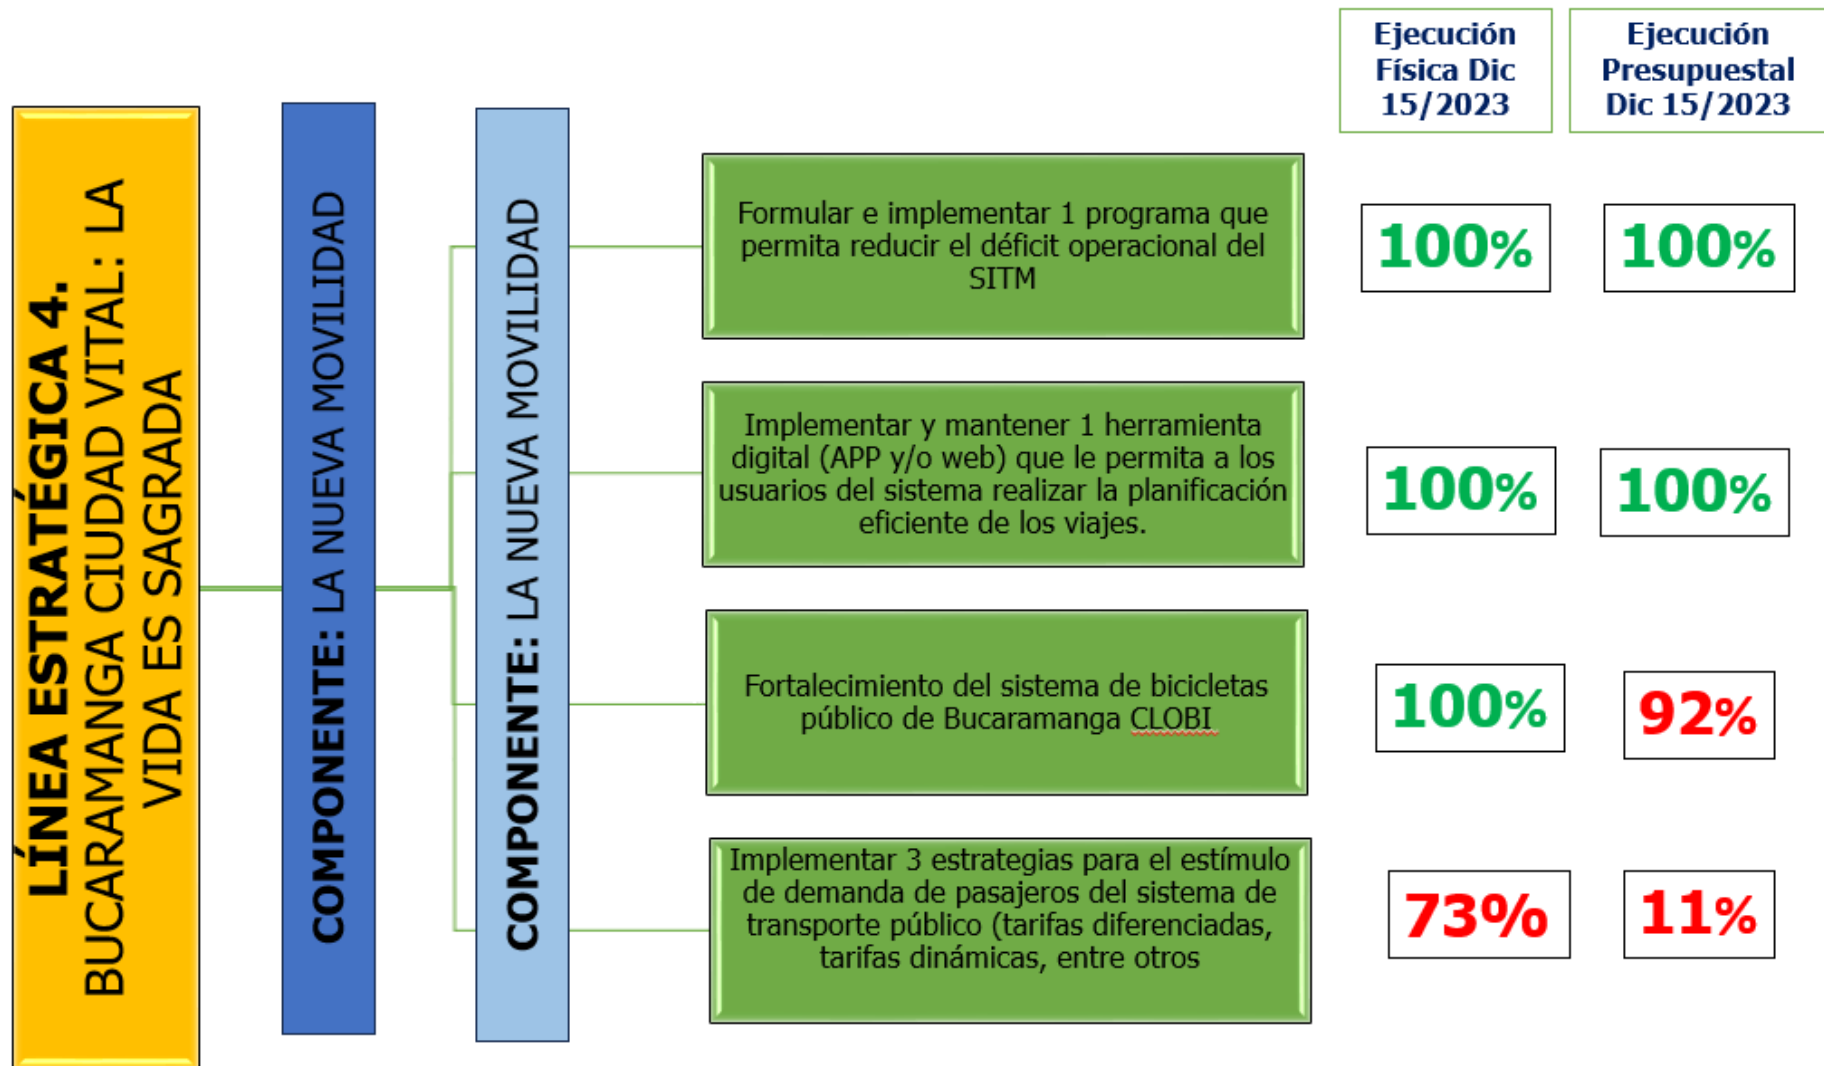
LÍNEA ESTRATÉGICA 4. BUCARAMANGA CIUDAD VITAL: LA VIDA ES SAGRADA

COMPONENTE: LA NUEVA MOVILIDAD

COMPONENTE: LA NUEVA MOVILIDAD

Ejecución Física Dic 15/2023

Ejecución Presupuestal Dic 15/2023

Formular e implementar 1 programa que permita reducir el déficit operacional del SITM

100%

100%

Implementar y mantener 1 herramienta digital (APP y/o web) que le permita a los usuarios del sistema realizar la planificación eficiente de los viajes.

100%

100%

Fortalecimiento del sistema de bicicletas público de Bucaramanga CLOBI

100%

92%

Implementar 3 estrategias para el estímulo de demanda de pasajeros del sistema de transporte público (tarifas diferenciadas, tarifas dinámicas, entre otros

73%

11%